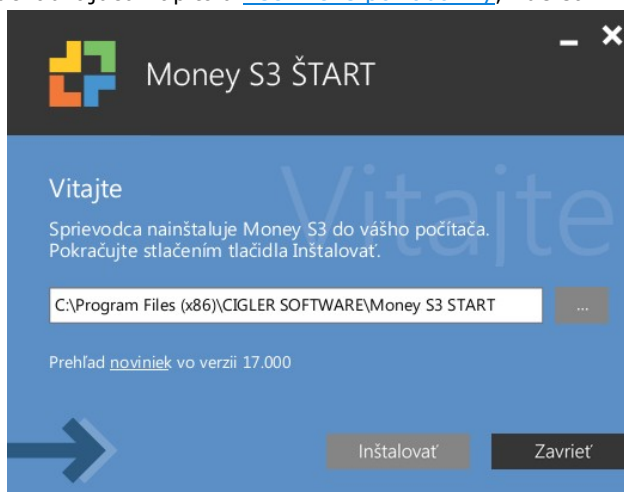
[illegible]

Money S3 ŠTART

Vitajte

Vitajte

Sprievodca nainštaluje Money S3 do vášho počítača. Pokračujte stlačením tlačidla Inštalovať.

C:\Program Files (x86)\CIGLER SOFTWARE\Money S3 START

...

Prehľad noviniek vo verzii 17.000

Inštalovať

Zavrieť